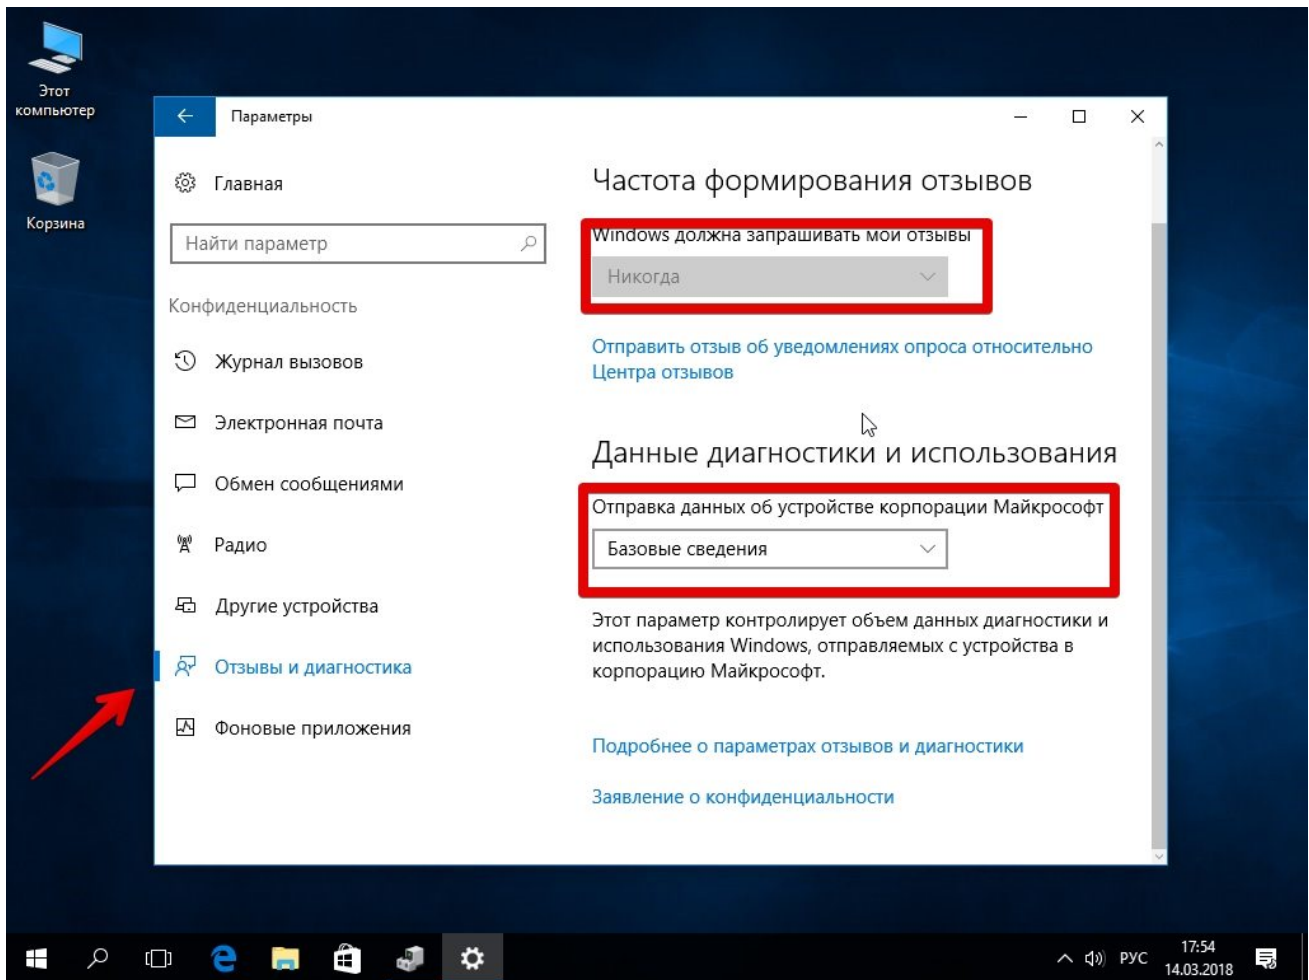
Этот компьютер

Корзина

Параметры

Главная

Найти параметр

Конфиденциальность

Журнал вызовов

Электронная почта

Обмен сообщениями

Радио

Другие устройства

Отзывы и диагностика

Фоновые приложения

Частота формирования отзывов

Windows должна запрашивать мои отзывы

Никогда

Отправить отзыв об уведомлениях опроса относительно Центра отзывов

Данные диагностики и использования

Отправка данных об устройстве корпорации Майкрософт

Базовые сведения

Этот параметр контролирует объем данных диагностики и использования Windows, отправляемых с устройства в корпорацию Майкрософт.

Подробнее о параметрах отзывов и диагностики

Заявление о конфиденциальности

РУС 17:54 14.03.2018